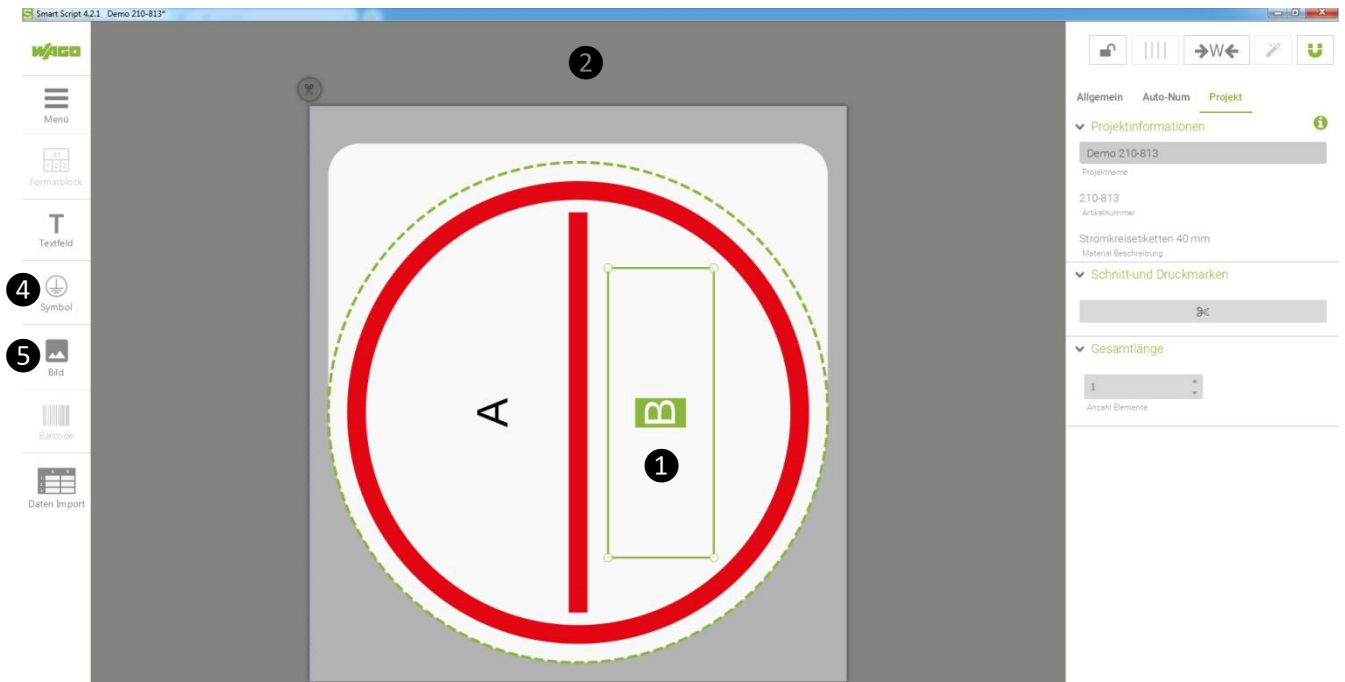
Smart Script 4.2.1 Demo 210-813*

WAGO

Menü

Formatblock

Textfeld

4

Symbol

5

Bild

Barcode

Daten Import

2

A

B

1

→W←

Allgemein Auto-Num Projekt

Projektinformationen

Demo 210-813

Projektname

210-813

Artikelnummer

Stromkreisetiketten 40 mm

Material Beschreibung

Schnitt-und Druckmarken

Gesamtlänge

1

Anzahl Elemente